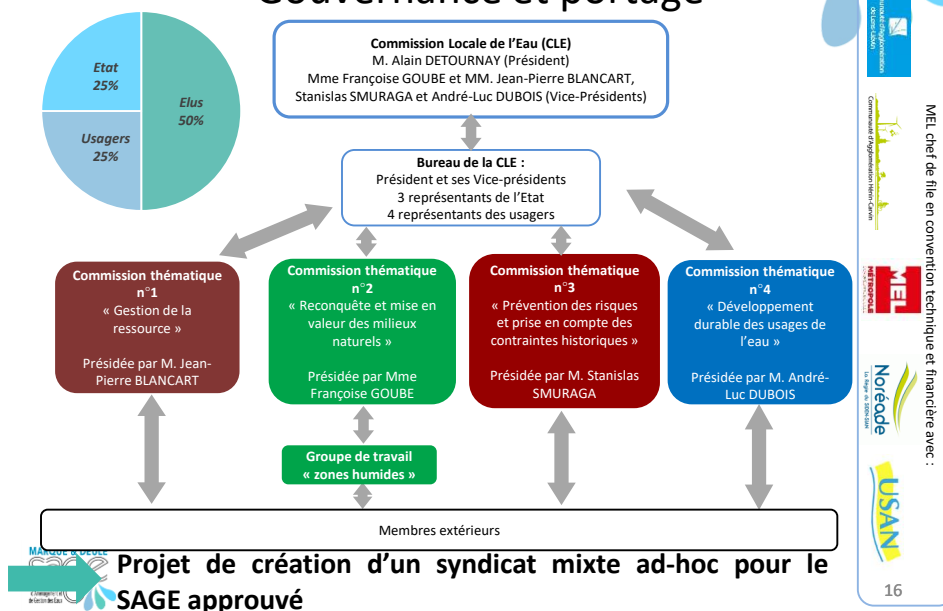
Gouvernance et portage

Etat
25%

Elus
50%

Usagers
25%

Commission Locale de l'Eau (CLE)
M. Alain DETOURNAY (Président)
Mme Françoise GOUBE et MM. Jean-Pierre BLANCART, Stanislas SMURAGA et André-Luc DUBOIS (Vice-Présidents)

Bureau de la CLE :
Président et ses Vice-présidents
3 représentants de l'Etat
4 représentants des usagers

Commission thématique n°1
« Gestion de la ressource »
Présidée par M. Jean-Pierre BLANCART

Commission thématique n°2
« Reconquête et mise en valeur des milieux naturels »
Présidée par Mme Françoise GOUBE

Commission thématique n°3
« Prévention des risques et prise en compte des contraintes historiques »
Présidée par M. Stanislas SMURAGA

Commission thématique n°4
« Développement durable des usages de l'eau »
Présidée par M. André-Luc DUBOIS

Groupe de travail
« zones humides »

Membres extérieurs

MARQUE & DEULE
SAGE
Schéma d'Aménagement et de Gestion des Eaux

Projet de création d'un syndicat mixte ad-hoc pour le SAGE approuvé

MEL chef de file en convention technique et financière avec :

Communauté d'Agglomération de Lens-Liévin
Communauté d'Agglomération Hénin-Carvin
MEL MÉTROPOLE
Noréade La Régie du SIDEN-SIAN
USAN

16